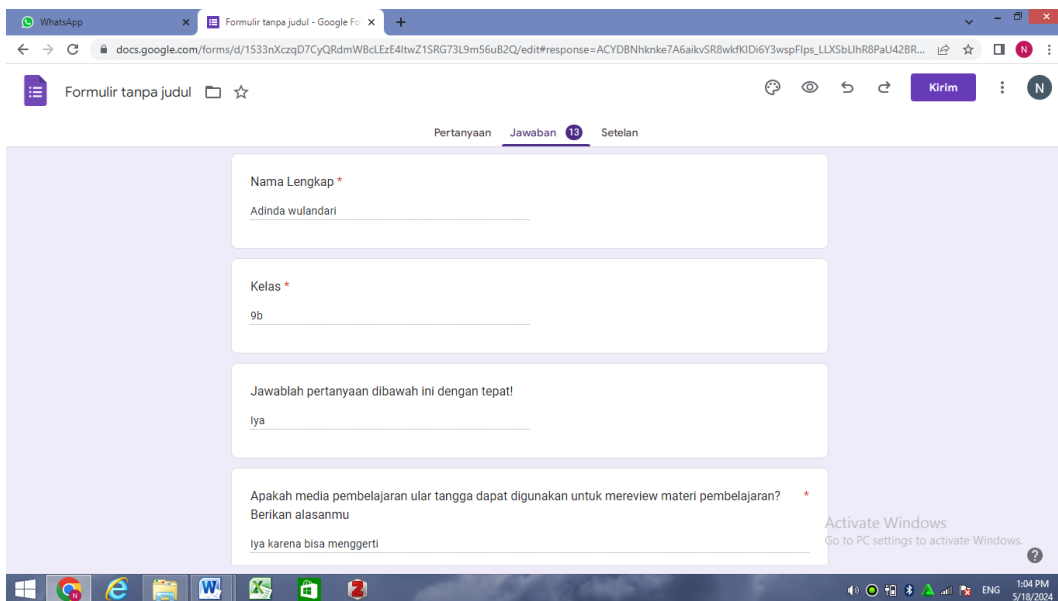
WhatsApp
Formulir tanpa judul - Google Fo
docs.google.com/forms/d/1533nXczqD7CyQRdmWBcLEzE4ltwZ1SRG73L9m56uB2Q/edit#response=ACYDBNhknke7A6aikvSR8wkfKIDi6Y3wspFIps_LLXSbLIhR8PaU42BR...
Formulir tanpa judul
Kirim
N
Pertanyaan Jawaban 13 Setelan

Nama Lengkap *
Adinda wulandari

Kelas *
9b

Jawablah pertanyaan dibawah ini dengan tepat!
Iya

Apakah media pembelajaran ular tangga dapat digunakan untuk mereview materi pembelajaran? Berikan alasanmu *
Iya karena bisa menggerti

Activate Windows
Go to PC settings to activate Windows.

ENG 1:04 PM 5/18/2024